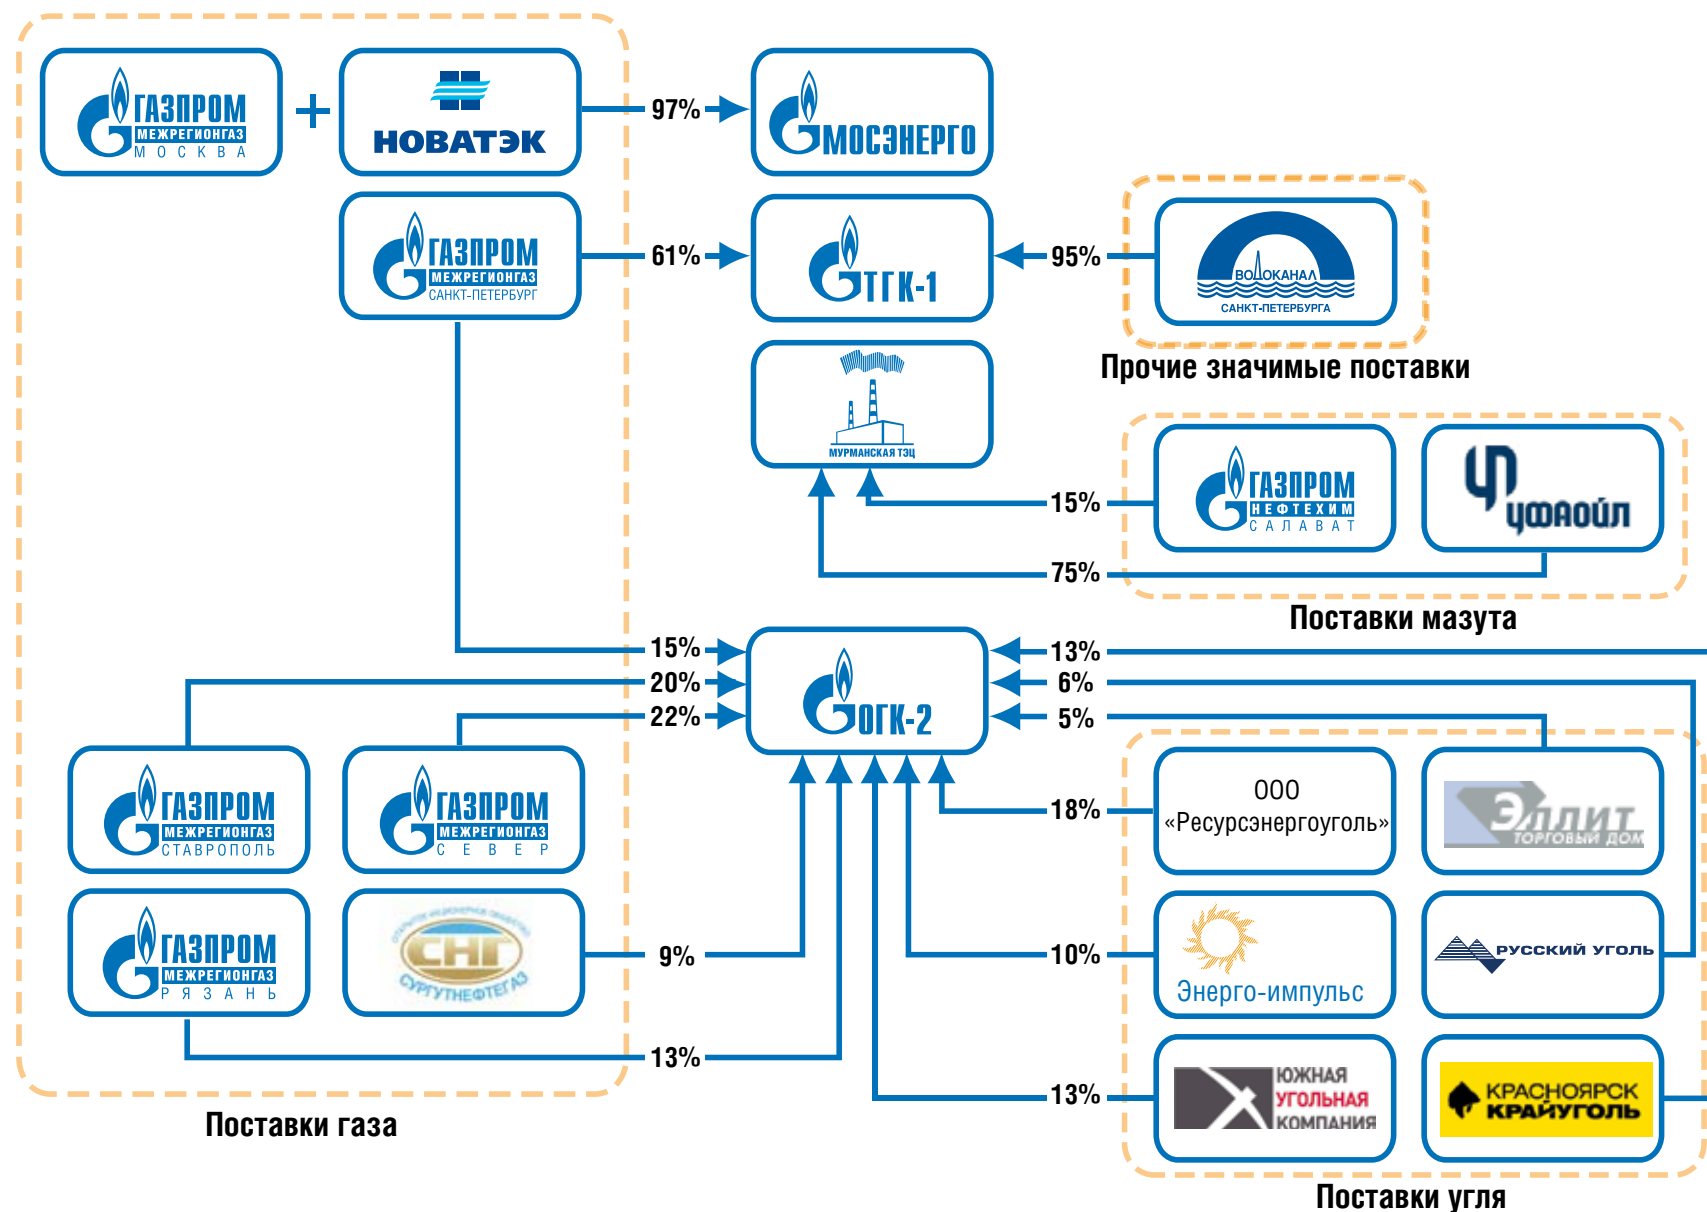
ГАЗПРОМ МЕЖРЕГИОНГАЗ МОСКВА

+

НОВАТЭК

97%

МОСЭНЕРГО

ГАЗПРОМ МЕЖРЕГИОНГАЗ САНКТ-ПЕТЕРБУРГ

61%

ТГК-1

95%

ВОДОКАНАЛ САНКТ-ПЕТЕРБУРГА

Прочие значимые поставки

МУРМАНСКАЯ ТЭЦ

15%

ГАЗПРОМ НЕФТЕХИМ САЛАВАТ

УФАОЙЛ

75%

Поставки мазута

15%

20%

22%

ОГК-2

13%

6%

5%

ГАЗПРОМ МЕЖРЕГИОНГАЗ СТАВРОПОЛЬ

ГАЗПРОМ МЕЖРЕГИОНГАЗ СЕВЕР

ООО «Ресурсэнергоуголь»

Эллит ТОРГОВЫЙ ДОМ

18%

ГАЗПРОМ МЕЖРЕГИОНГАЗ РЯЗАНЬ

СНГ СУРГУТНЕФТЕГАЗ

9%

10%

Энерго-импульс

РУССКИЙ УГОЛЬ

13%

13%

ЮЖНАЯ УГОЛЬНАЯ КОМПАНИЯ

КРАСНОЯРСК КРАЙУГОЛЬ

Поставки газа

Поставки угля